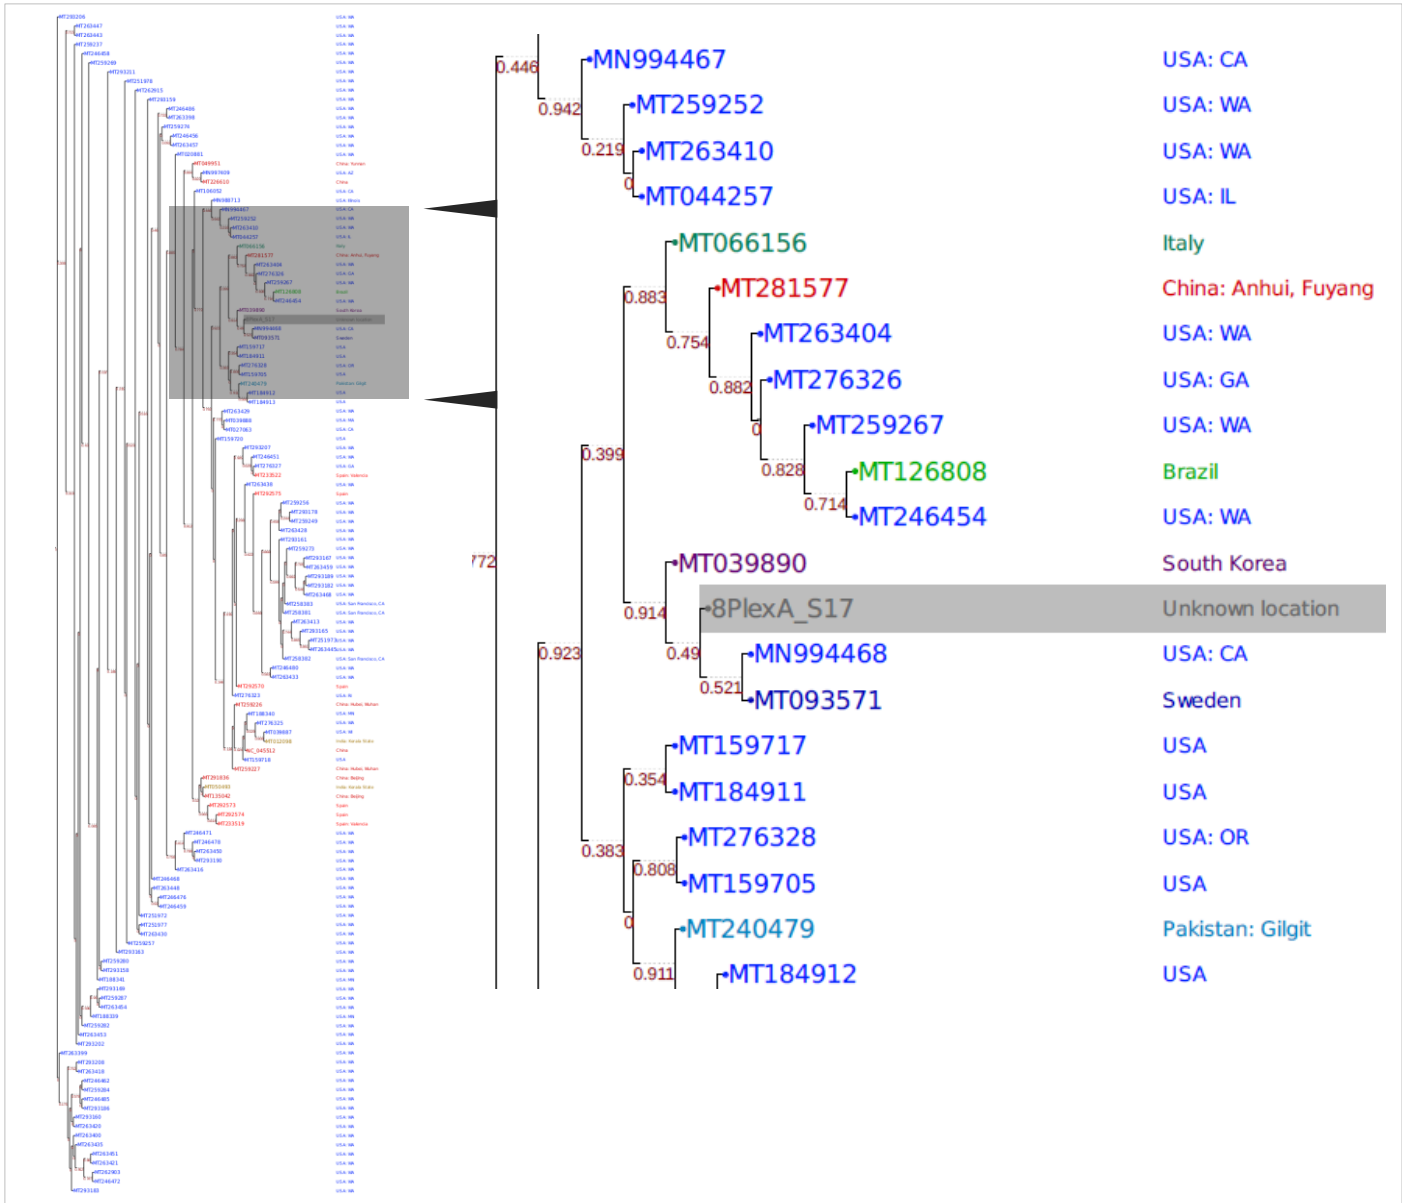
0.446
MN994467 USA: CA
0.942
MT259252 USA: WA
0.219
MT263410 USA: WA
0
MT044257 USA: IL
MT066156 Italy
0.883
MT281577 China: Anhui, Fuyang
0.754
MT263404 USA: WA
0.882
MT276326 USA: GA
0
MT259267 USA: WA
0.828
MT126808 Brazil
0.714
MT246454 USA: WA
0.399
772
MT039890 South Korea
0.914
8PlexA_S17 Unknown location
0.49
MN994468 USA: CA
0.521
MT093571 Sweden
0.923
MT159717 USA
0.354
MT184911 USA
MT276328 USA: OR
0.383
0.808
MT159705 USA
0
MT240479 Pakistan: Gilgit
0.911
MT184912 USA